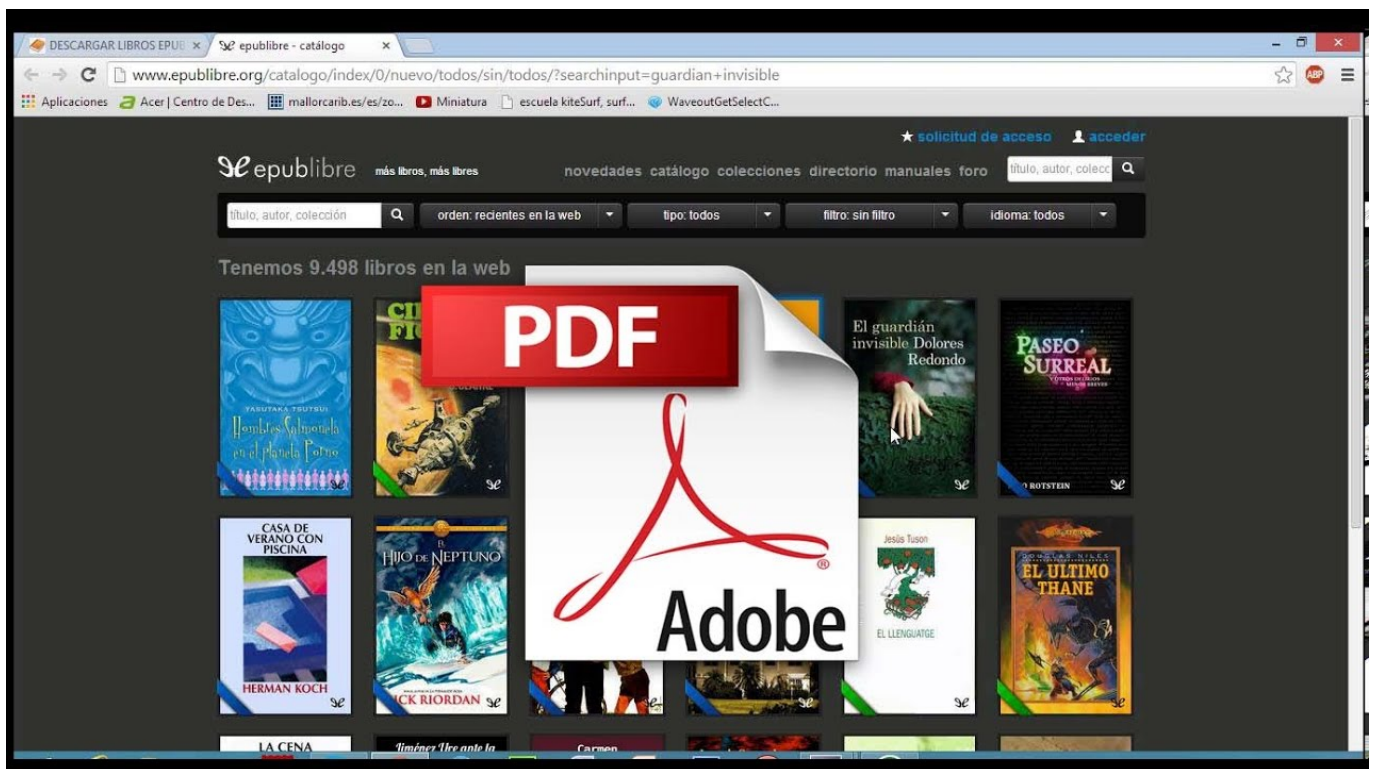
DESCARGAR LIBROS EPUB ×
epublibre - catálogo ×

www.epublibre.org/catalogo/index/0/nuevo/todos/sin/todos/?searchinput=guardian+invisible

Aplicaciones Acer | Centro de Des... mallorcarib.es/es/zo... Miniatura escuela kiteSurf, surf... WaveoutGetSelectC...

★ solicitud de acceso acceder

epublibre más libros, más libres

novedades catálogo colecciones directorio manuales foro título, autor, colecc

título, autor, colección orden: recientes en la web tipo: todos filtro: sin filtro idioma: todos

Tenemos 9.498 libros en la web

PDF

Adobe

YASUTAKA TSUTSUI Hombres Salmonela en el planeta Porno

El guardián invisible Dolores Redondo

PASEO SURREAL

ROTSTEIN

CASA DE VERANO CON PISCINA

HERMAN KOCH

HIJO DE NEPTUNO

RICK RIORDAN

Jesús Tuson

EL LLENGUATGE

DOUGLAS NILES EL ULTIMO THANE

LA CENA

Jiménez Ure ante la

Carmen